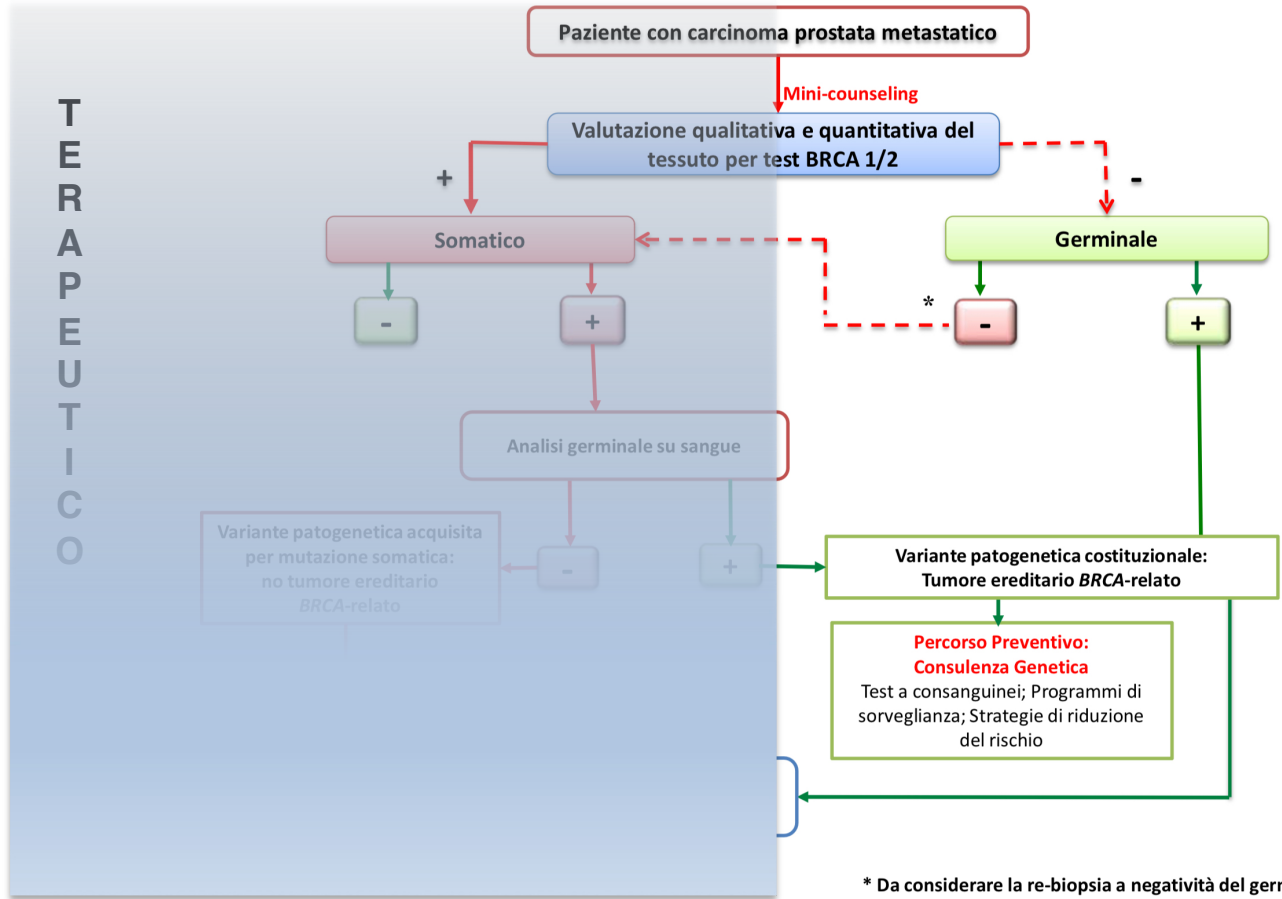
T
E
R
A
P
E
U
T
I
C
O

Paziente con carcinoma prostata metastatico

Mini-counseling

Valutazione qualitativa e quantitativa del tessuto per test BRCA 1/2

+

-

Somatico

Germinale

-

+

*

-

+

Analisi germinale su sangue

Variante patogenetica acquisita per mutazione somatica: no tumore ereditario *BRCA*-relato

-

+

Variante patogenetica costituzionale: Tumore ereditario *BRCA*-relato

Percorso Preventivo: Consulenza Genetica
Test a consanguinei; Programmi di sorveglianza; Strategie di riduzione del rischio

* Da considerare la re-biopsia a negatività del ger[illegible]